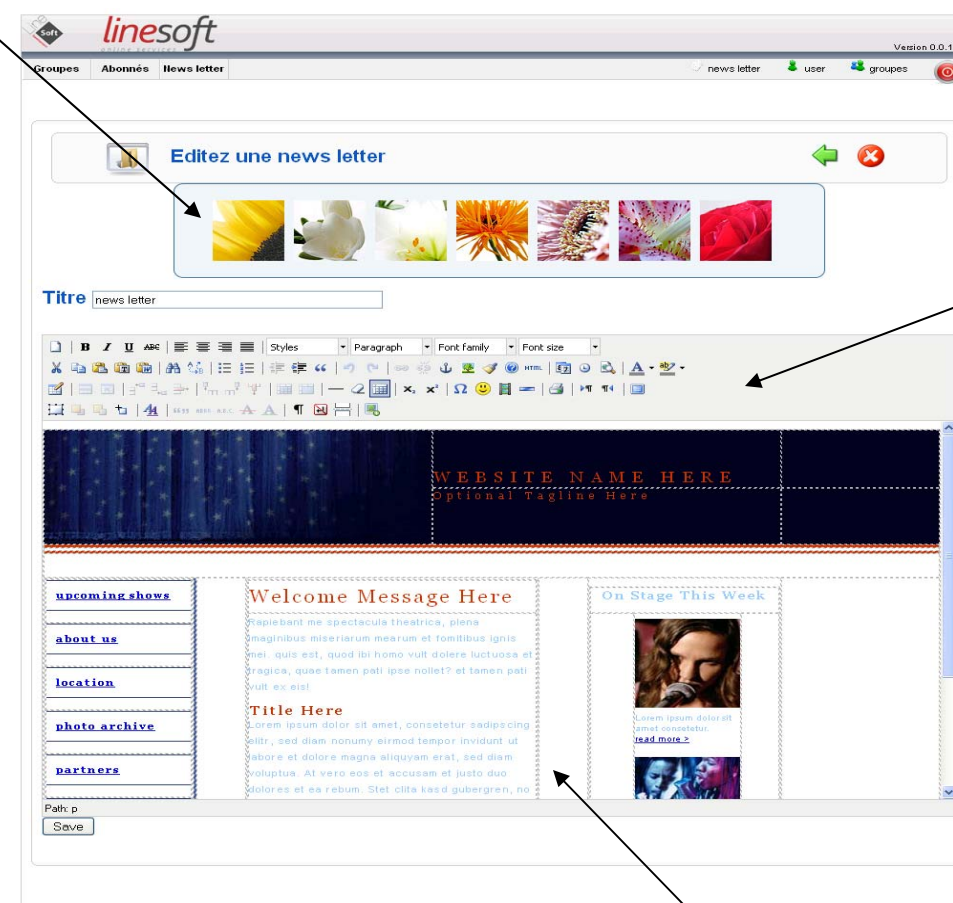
Soft linesoft online services

Version 0.0.1

Groupes Abonnés News letter

news letter user groupes

Editez une news letter

Titre news letter

Styles Paragraph Font family Font size

WEBSITE NAME HERE
Optional Tagline Here

upcoming shows
about us
location
photo archive
partners

Welcome Message Here

Rapiebant me spectacula theatrica, plena imaginibus miseriarum mearum et fomitibus ignis mei. quis est, quod ibi homo vult dolere luctuosa et tragica, quae tamen pati ipse nollet? et tamen pati vult ex eis!

Title Here

Lorem ipsum dolor sit amet, consetetur sadipscing elitr, sed diam nonumy eirmod tempor invidunt ut labore et dolore magna aliquyam erat, sed diam voluptua. At vero eos et accusam et justo duo dolores et ea rebum. Stet clita kasd gubergren, no

On Stage This Week

Lorem ipsum dolor sit amet consetetur.
read more >

Path: p

Save